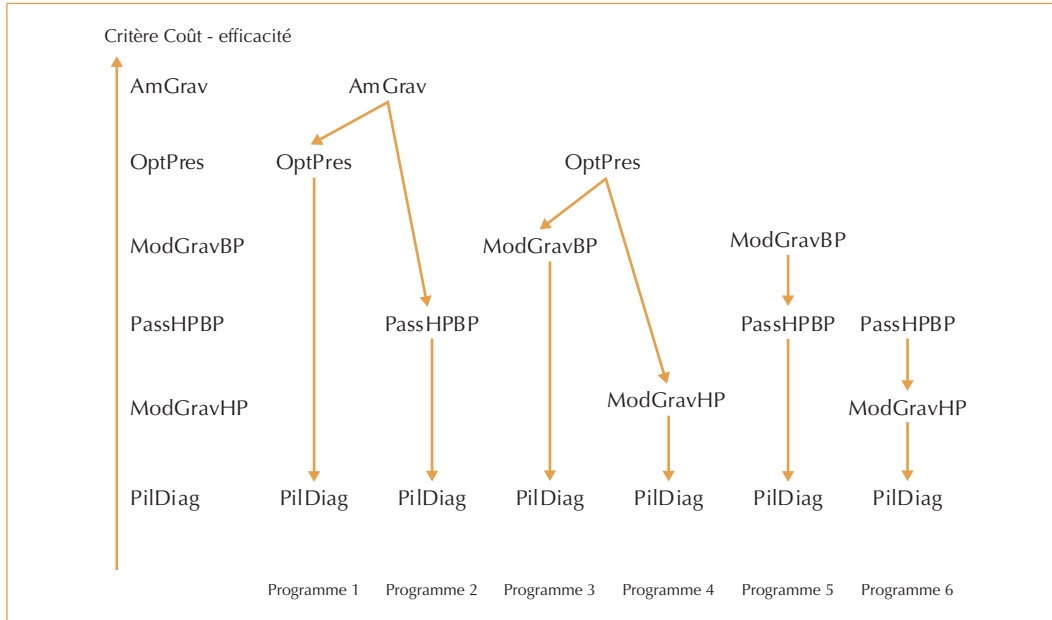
Critère Coût - efficacité

AmGrav
OptPres
ModGravBP
PassHPBP
ModGravHP
PilDiag

AmGrav
OptPres
PilDiag
PassHPBP
PilDiag

OptPres
ModGravBP
PilDiag
ModGravHP
PilDiag

ModGravBP
PassHPBP
PilDiag

PassHPBP
ModGravHP
PilDiag

Programme 1 Programme 2 Programme 3 Programme 4 Programme 5 Programme 6